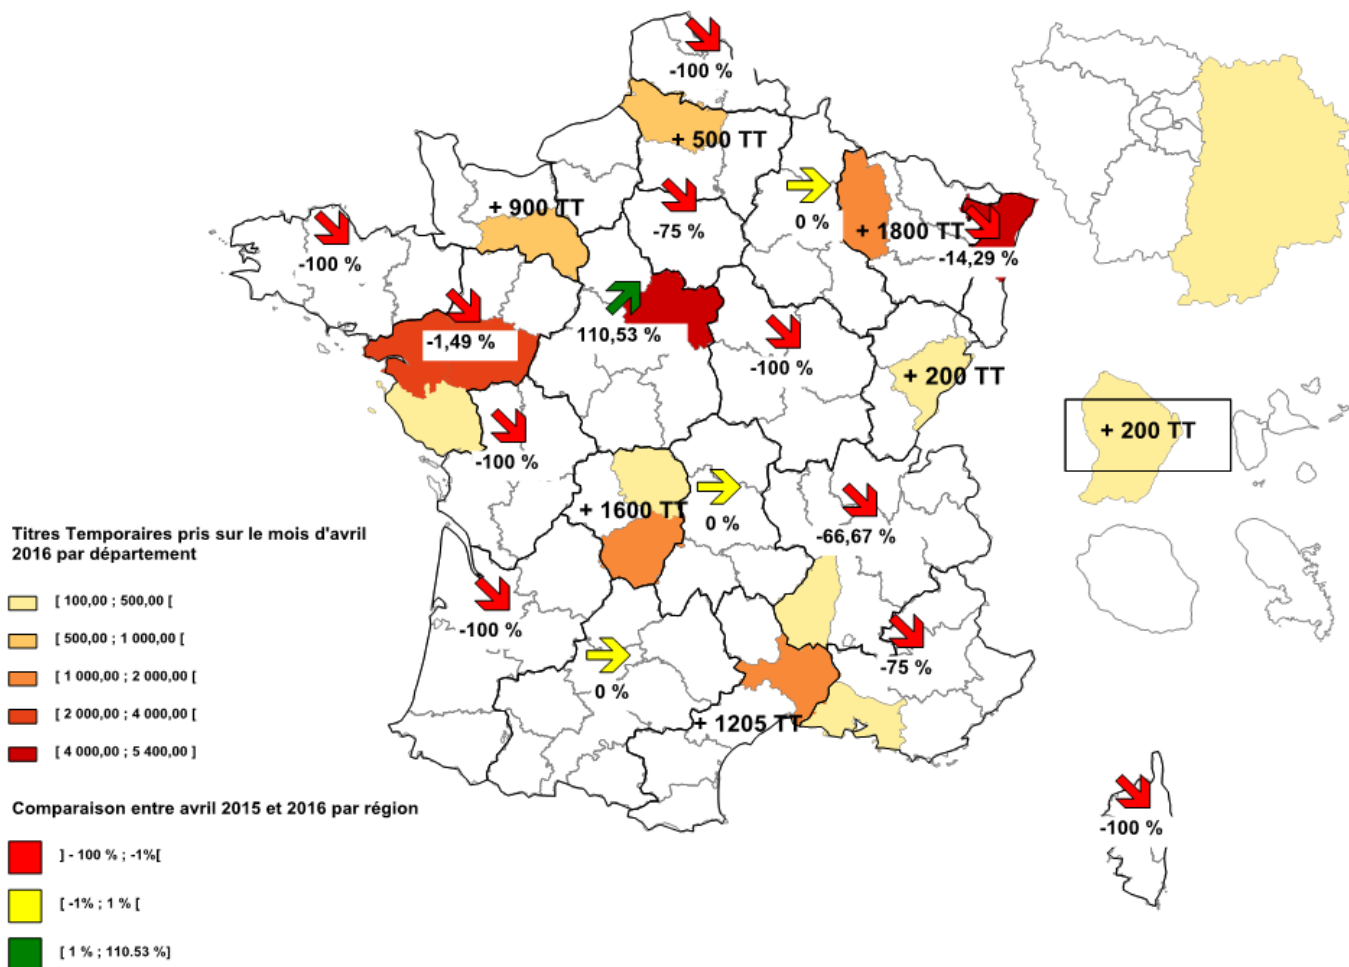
-100 %

+ 500 TT

+ 900 TT

-75 %

0 %

+ 1800 TT

-14,29 %

-100 %

-1,49 %

110,53 %

-100 %

+ 200 TT

+ 200 TT

-100 %

+ 1600 TT

0 %

-66,67 %

Titres Temporaires pris sur le mois d'avril 2016 par département

[ 100,00 ; 500,00 [

[ 500,00 ; 1 000,00 [

[ 1 000,00 ; 2 000,00 [

[ 2 000,00 ; 4 000,00 [

[ 4 000,00 ; 5 400,00 ]

-100 %

0 %

-75 %

+ 1205 TT

-100 %

Comparaison entre avril 2015 et 2016 par région

] - 100 % ; -1%[

[ -1% ; 1 % [

[ 1 % ; 110.53 %]